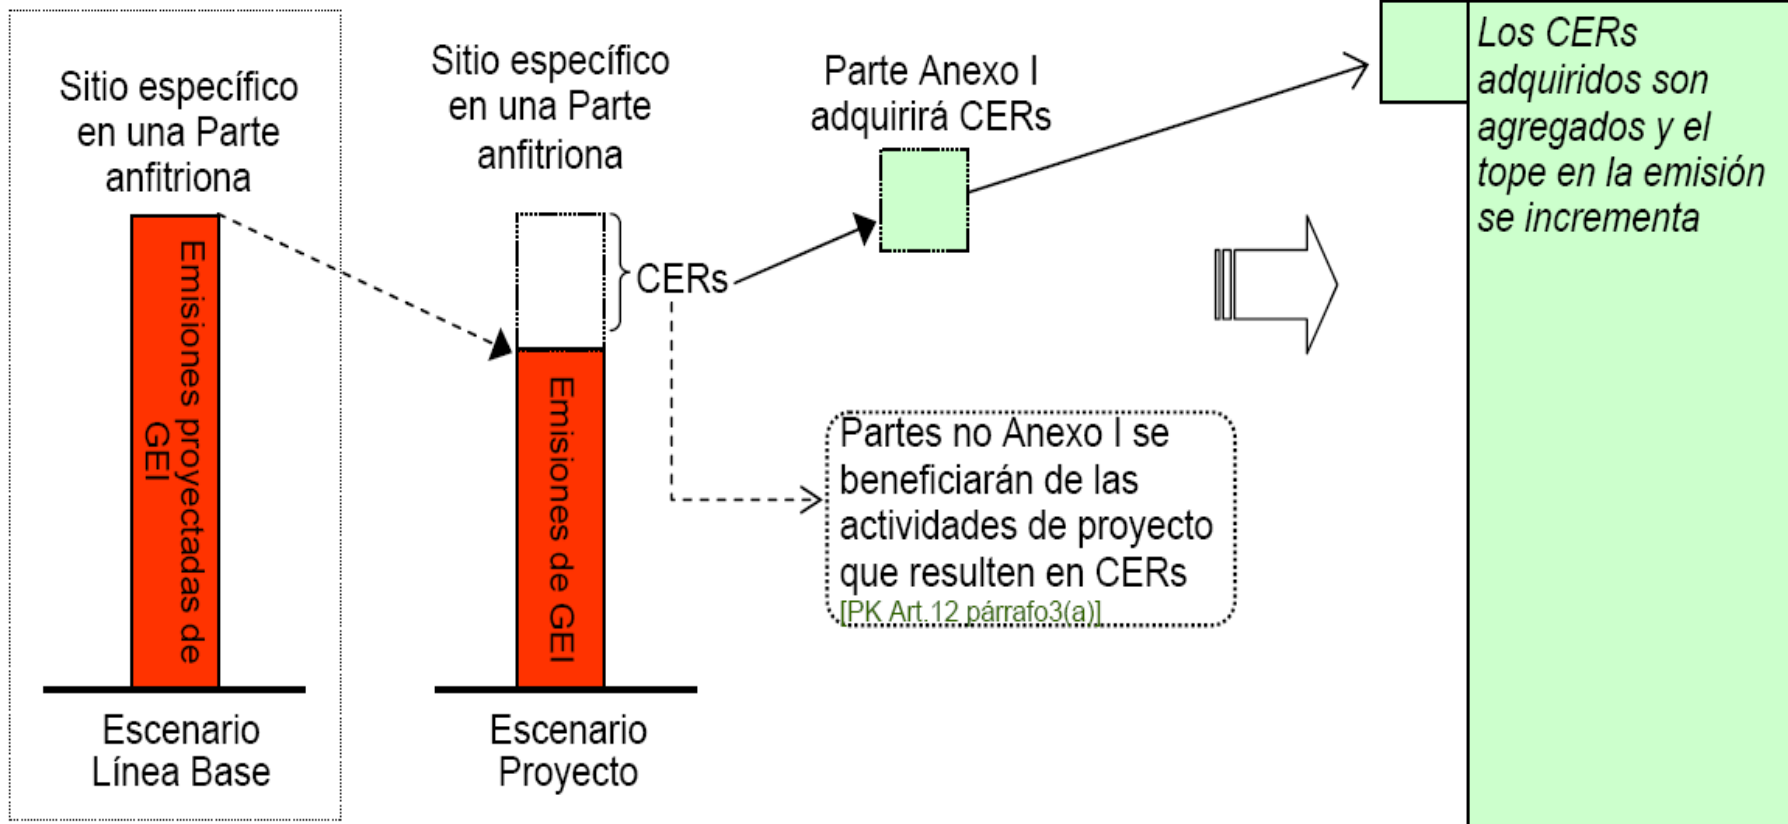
Sitio específico en una Parte anfitriona

Emisiones proyectadas de GEI

Escenario Línea Base

Sitio específico en una Parte anfitriona

CERs

Emisiones de GEI

Escenario Proyecto

Parte Anexo I adquirirá CERs

Partes no Anexo I se beneficiarán de las actividades de proyecto que resulten en CERs [PK Art.12 párrafo3(a)]

Los CERs adquiridos son agregados y el tope en la emisión se incrementa